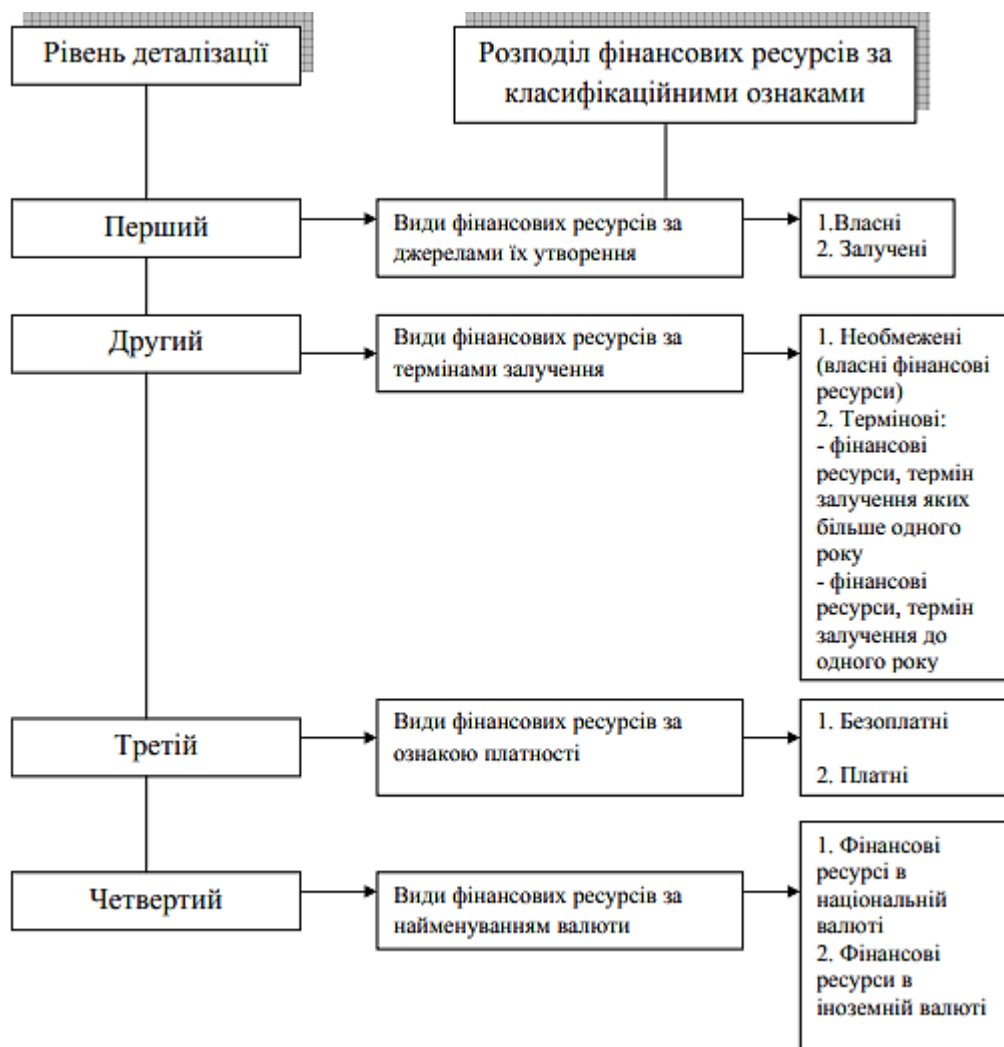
Рівень деталізації

Розподіл фінансових ресурсів за класифікаційними ознаками

Перший

Види фінансових ресурсів за джерелами їх утворення

1.Власні
2. Залучені

Другий

Види фінансових ресурсів за термінами залучення

1. Необмежені (власні фінансові ресурси)
2. Термінові:
- фінансові ресурси, термін залучення яких більше одного року
- фінансові ресурси, термін залучення до одного року

Третій

Види фінансових ресурсів за ознакою платності

1. Безоплатні

2. Платні

Четвертий

Види фінансових ресурсів за найменуванням валюти

1. Фінансові ресурсі в національній валюті
2. Фінансові ресурси в іноземній валюті